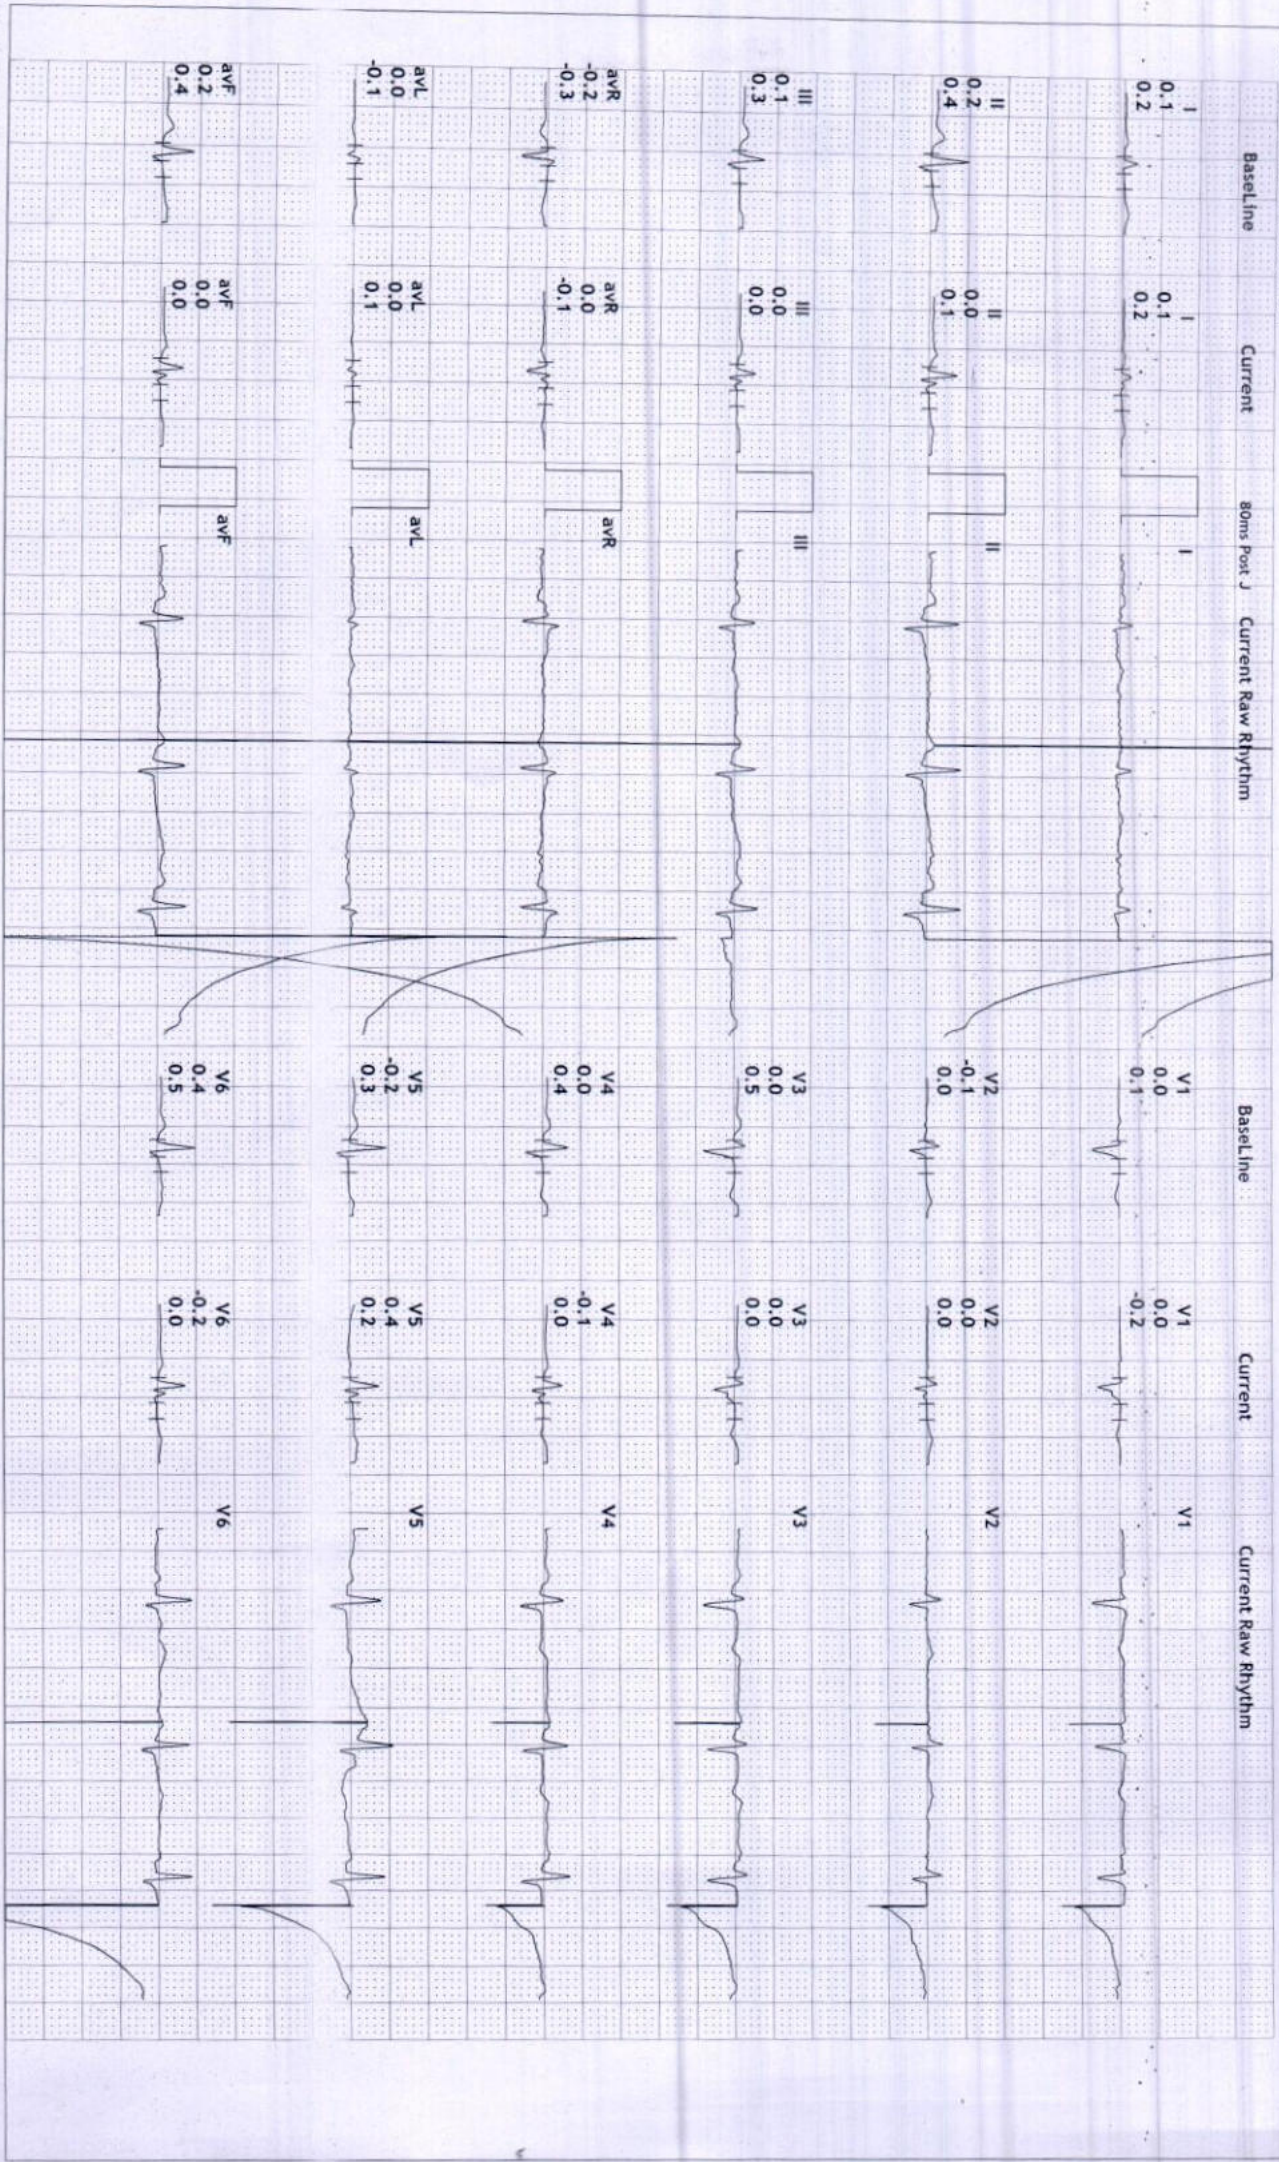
BaseLine

I
0.1
0.2

II
0.2
0.4

III
0.1
0.3

avR
-0.2
-0.3

avL
0.0
-0.1

avF
0.2
0.4

Current

I
0.1
0.2

II
0.0
0.1

III
0.0
0.0

avR
0.0
-0.1

avL
0.0
0.1

avF
0.0
0.0

80ms Post J

I

II

III

avR

avL

avF

Current Raw Rhythm

BaseLine

V1
0.0
0.1

V2
-0.1
0.0

V3
0.0
0.5

V4
0.0
0.4

V5
-0.2
0.3

V6
0.4
0.5

Current

V1
0.0
-0.2

V2
0.0
0.0

V3
0.0
0.0

V4
-0.1
0.0

V5
0.4
0.2

V6
-0.2
0.0

V1

V2

V3

V4

V5

V6

Current Raw Rhythm